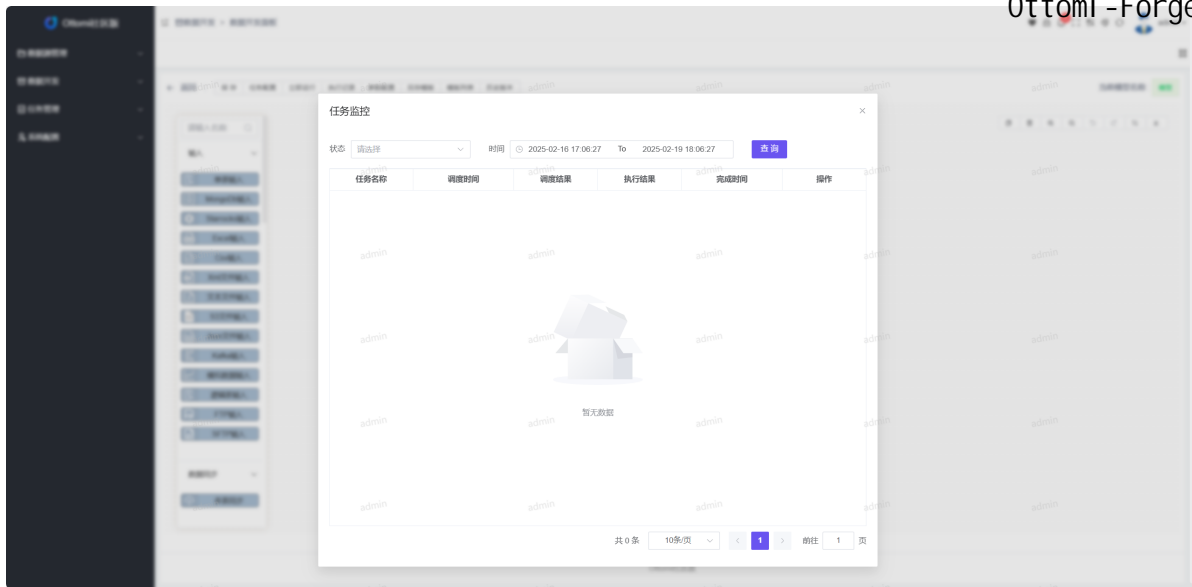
Ottomi-Forge

任务监控

×

状态 请选择

时间 2025-02-16 17:06:27 To 2025-02-19 18:06:27

查 询

| 任务名称 | 调度时间 | 调度结果 | 执行结果 | 完成时间 | 操作 |
|---|---|---|---|---|---|

暂无数据

共 0 条 10条/页 1 前往 1 页

admin admin admin admin admin admin admin admin admin admin admin admin admin admin admin admin admin admin admin admin admin admin admin admin admin